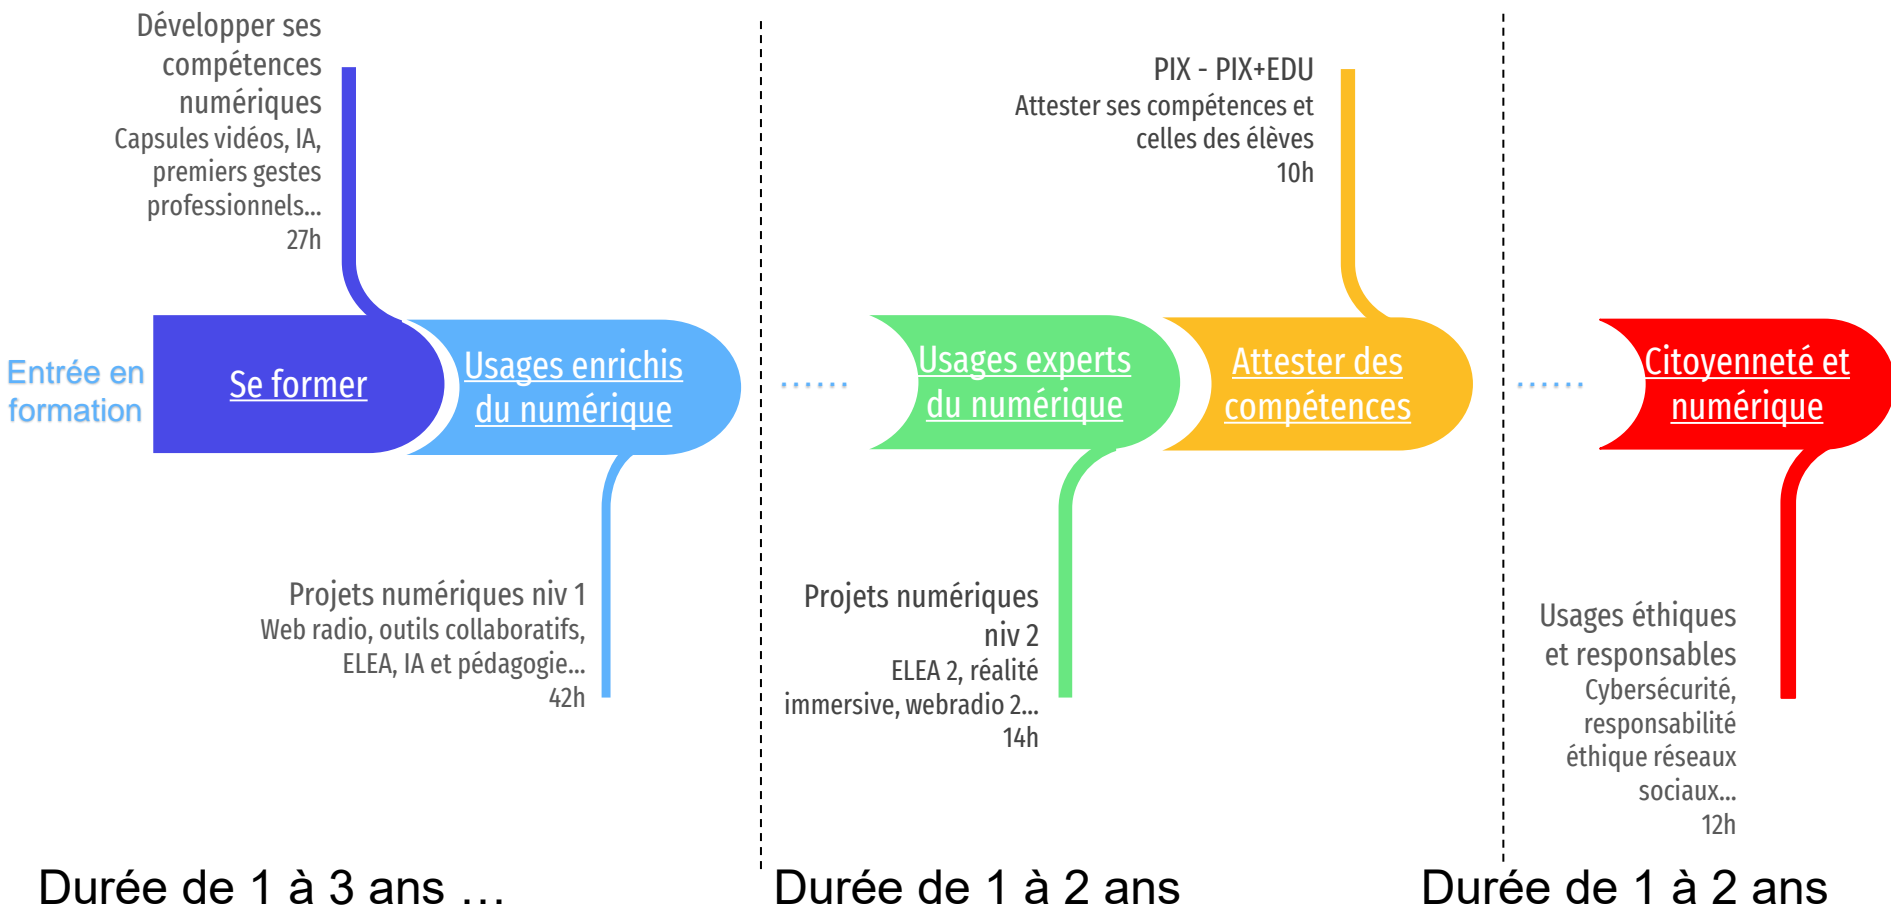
Développer ses compétences numériques
Capsules vidéos, IA, premiers gestes professionnels...
27h

Entrée en formation

Se former

Usages enrichis du numérique

Projets numériques niv 1
Web radio, outils collaboratifs, ELEA, IA et pédagogie...
42h

Durée de 1 à 3 ans …

......

Usages experts du numérique

Projets numériques niv 2
ELEA 2, réalité immersive, webradio 2...
14h

PIX - PIX+EDU
Attester ses compétences et celles des élèves
10h

Attester des compétences

Durée de 1 à 2 ans

......

Citoyenneté et numérique

Usages éthiques et responsables
Cybersécurité, responsabilité éthique réseaux sociaux...
12h

Durée de 1 à 2 ans